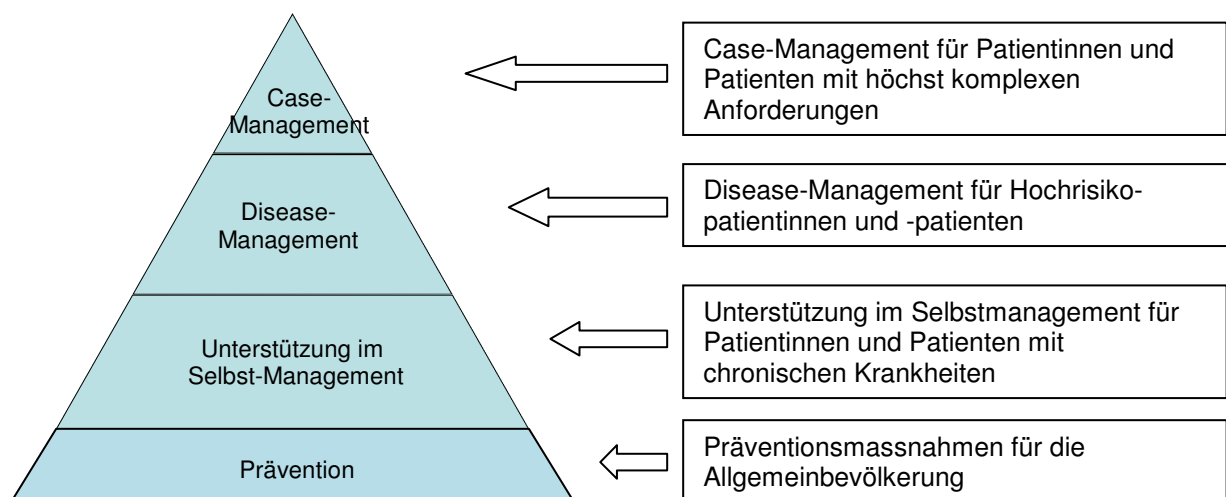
Case-Management

Disease-Management

Unterstützung im Selbst-Management

Prävention

Case-Management für Patientinnen und Patienten mit höchst komplexen Anforderungen

Disease-Management für Hochrisikopatientinnen und -patienten

Unterstützung im Selbstmanagement für Patientinnen und Patienten mit chronischen Krankheiten

Präventionsmassnahmen für die Allgemeinbevölkerung